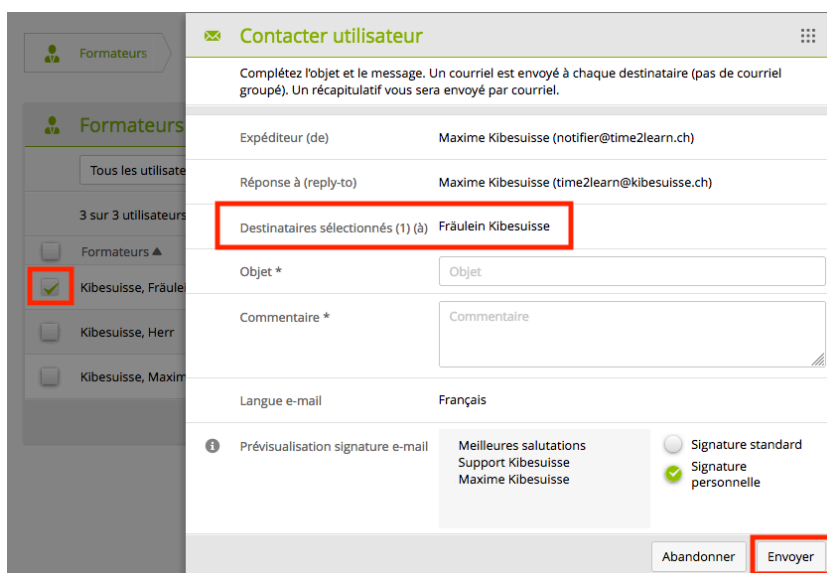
Formateurs

Formateurs

Tous les utilisate

3 sur 3 utilisateurs

Formateurs ▲

Kibesuisse, Fräulei

Kibesuisse, Herr

Kibesuisse, Maxim

Contacter utilisateur

Complétez l'objet et le message. Un courriel est envoyé à chaque destinataire (pas de courriel groupé). Un récapitulatif vous sera envoyé par courriel.

Expéditeur (de) Maxime Kibesuisse (notifier@time2learn.ch)

Réponse à (reply-to) Maxime Kibesuisse (time2learn@kibesuisse.ch)

Destinataires sélectionnés (1) (à) Fräulein Kibesuisse

Objet * Objet

Commentaire * Commentaire

Langue e-mail Français

Prévisualisation signature e-mail

Meilleures salutations
Support Kibesuisse
Maxime Kibesuisse

Signature standard

Signature personnelle

Abandonner

Envoyer